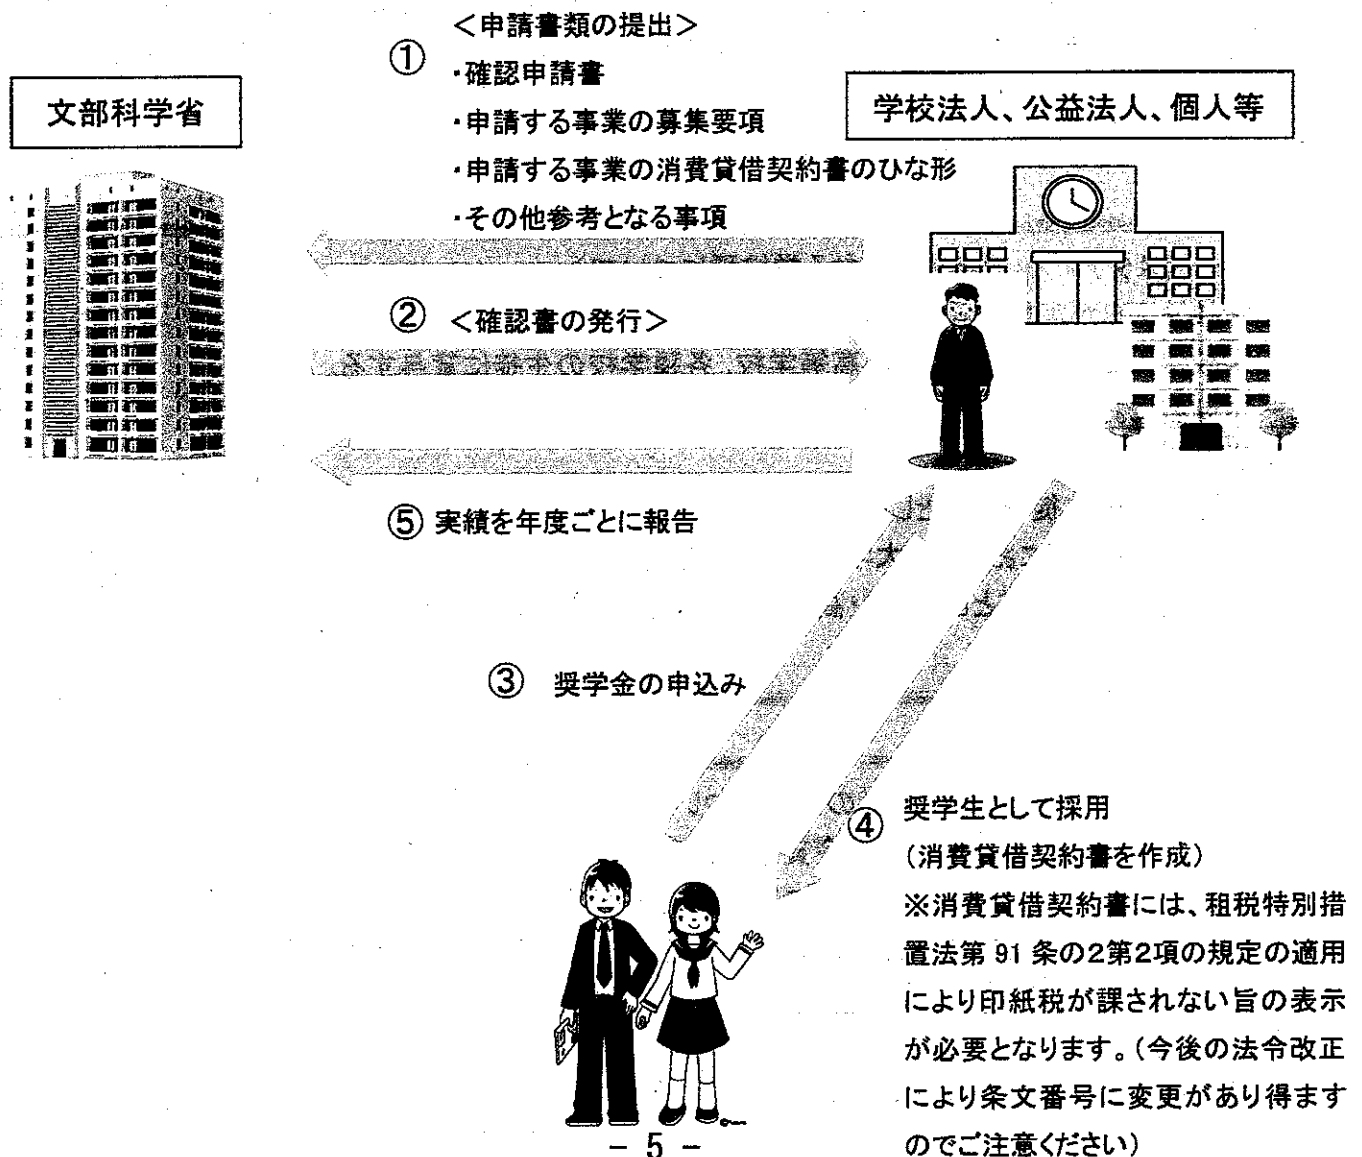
文部科学省

①
＜申請書類の提出＞
・確認申請書
・申請する事業の募集要項
・申請する事業の消費貸借契約書のひな形
・その他参考となる事項

学校法人、公益法人、個人等

② ＜確認書の発行＞

⑤ 実績を年度ごとに報告

③ 奨学金の申込み

④ 奨学生として採用
（消費貸借契約書を作成）
※消費貸借契約書には、租税特別措置法第 91 条の2第2項の規定の適用により印紙税が課されない旨の表示が必要となります。（今後の法令改正により条文番号に変更があり得ますのでご注意ください）

－ 5 －